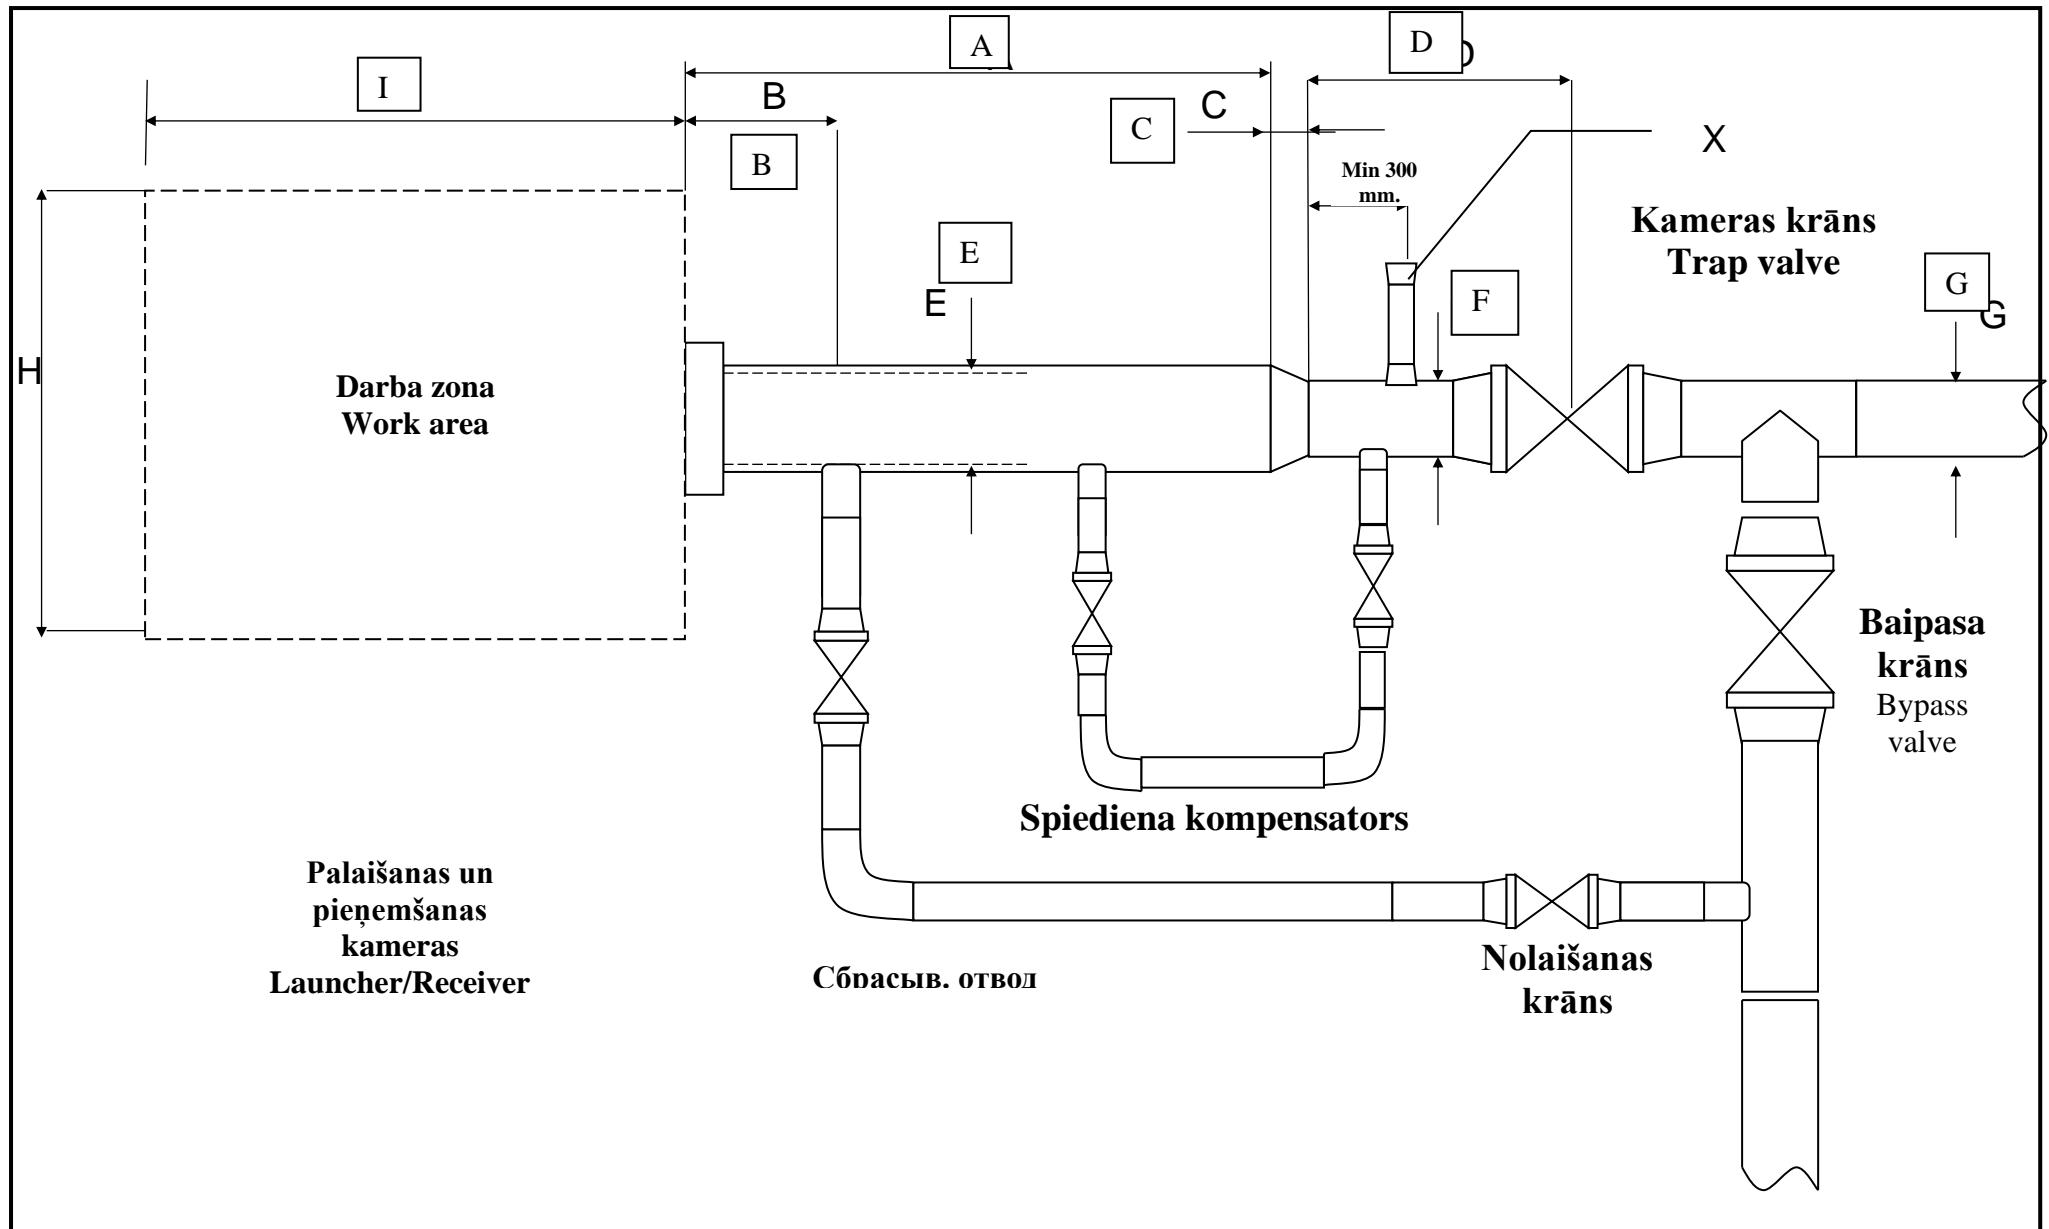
A

D D

I

B

C C

X

B

Min 300 mm.

Kameras krāns
Trap valve

E

E

F

G G

H

Darba zona
Work area

Baipasa krāns
Bypass valve

Spiediena kompensators

Palaišanas un pieņemšanas kameras
Launcher/Receiver

Сбрасыв. отвод

Nolaišanas krāns